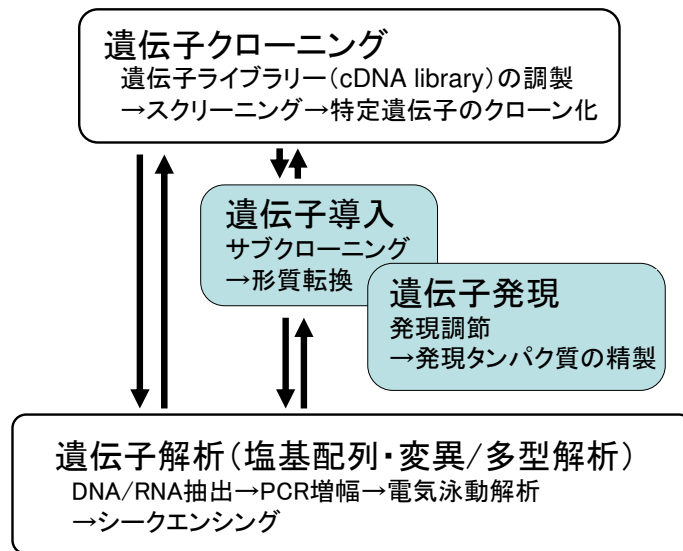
遺伝子クローニング
遺伝子ライブラリー(cDNA library)の調製
→スクリーニング→特定遺伝子のクローン化

遺伝子導入
サブクローニング
→形質転換

遺伝子発現
発現調節
→発現タンパク質の精製

遺伝子解析(塩基配列・変異/多型解析)
DNA/RNA抽出→PCR増幅→電気泳動解析
→シークエンシング